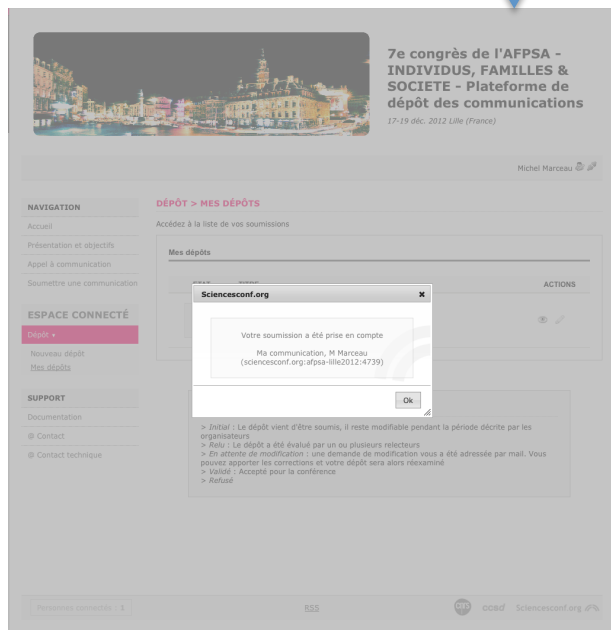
7e congrès de l'AFPSA - INDIVIDUS, FAMILLES & SOCIETE - Plateforme de dépôt des communications

17-19 déc. 2012 Lille (France)

Michel Marceau

NAVIGATION

Accueil

Présentation et objectifs

Appel à communication

Soumettre une communication

ESPACE CONNECTÉ

Dépôt »

Nouveau dépôt

Mes dépôts

SUPPORT

Documentation

Contact

Contact technique

DÉPÔT > MES DÉPÔTS

Accédez à la liste de vos soumissions

Mes dépôts

ACTIONS

Sciencesconf.org

Votre soumission a été prise en compte

Ma communication, M Marceau (sciencesconf.org:afpsa-lille2012:4739)

Ok

> Initial : Le dépôt vient d'être soumis, il reste modifiable pendant la période décrite par les organisateurs
> Relu : Le dépôt a été évalué par un ou plusieurs relecteurs
> En attente de modification : une demande de modification vous a été adressée par mail. Vous pouvez apporter les corrections et votre dépôt sera alors réexaminé
> Validé : Accepté pour la conférence
> Refusé

Personnes connectées : 1

RSS

ccsd Sciencesconf.org